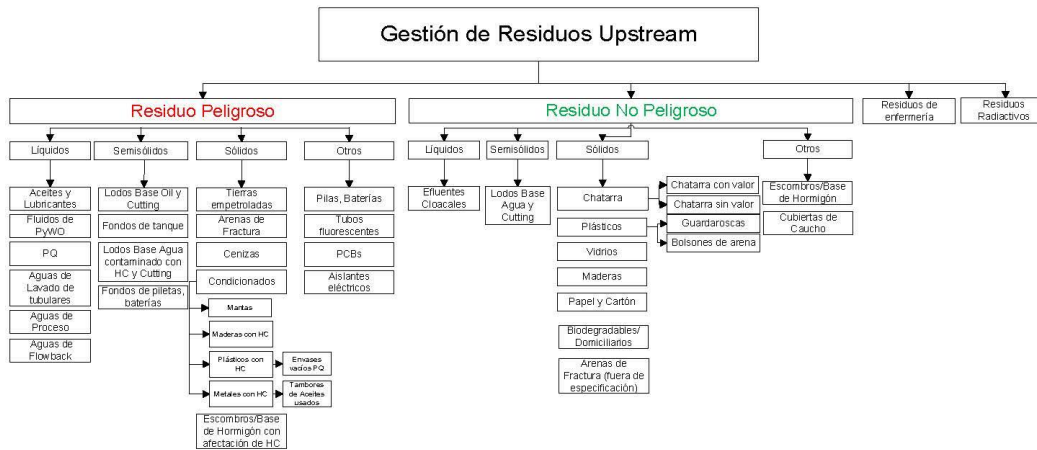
Gestión de Residuos Upstream

Residuo Peligroso

Líquidos

Aceites y Lubricantes

Fluidos de PyWO

PQ

Aguas de Lavado de tubulares

Aguas de Proceso

Aguas de Flowback

Semisólidos

Lodos Base Oil y Cutting

Fondos de tanque

Lodos Base Agua contaminado con HC y Cutting

Fondos de piletas, baterías

Mantas

Maderas con HC

Plásticos con HC

Envases vacíos PQ

Metales con HC

Tambores de Aceites usados

Escombros/Base de Hormigón con afectación de HC

Sólidos

Tierras empetroladas

Arenas de Fractura

Cenizas

Condicionados

Otros

Pilas, Baterías

Tubos fluorescentes

PCBs

Aislantes eléctricos

Residuo No Peligroso

Líquidos

Efluentes Cloacales

Semisólidos

Lodos Base Agua y Cutting

Sólidos

Chatarra

Chatarra con valor

Chatarra sin valor

Plásticos

Guardaroscas

Bolsones de arena

Vidrios

Maderas

Papel y Cartón

Biodegradables/ Domiciliarios

Arenas de Fractura (fuera de especificación)

Otros

Escombros/Base de Hormigón

Cubiertas de Caucho

Residuos de enfermería

Residuos Radiactivos